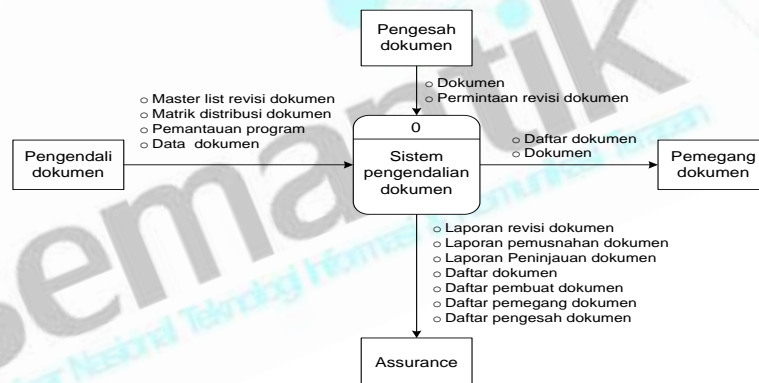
Pengesah dokumen

○ Dokumen
○ Permintaan revisi dokumen

○ Master list revisi dokumen
○ Matrik distribusi dokumen
○ Pemantauan program
○ Data dokumen

Pengendali dokumen

0

Sistem pengendalian dokumen

○ Daftar dokumen
○ Dokumen

Pemegang dokumen

○ Laporan revisi dokumen
○ Laporan pemusnahan dokumen
○ Laporan Peninjauan dokumen
○ Daftar dokumen
○ Daftar pembuat dokumen
○ Daftar pemegang dokumen
○ Daftar pengesah dokumen

Assurance

Semantik
Seminar Nasional Teknologi Informasi & Komunikasi Terapan